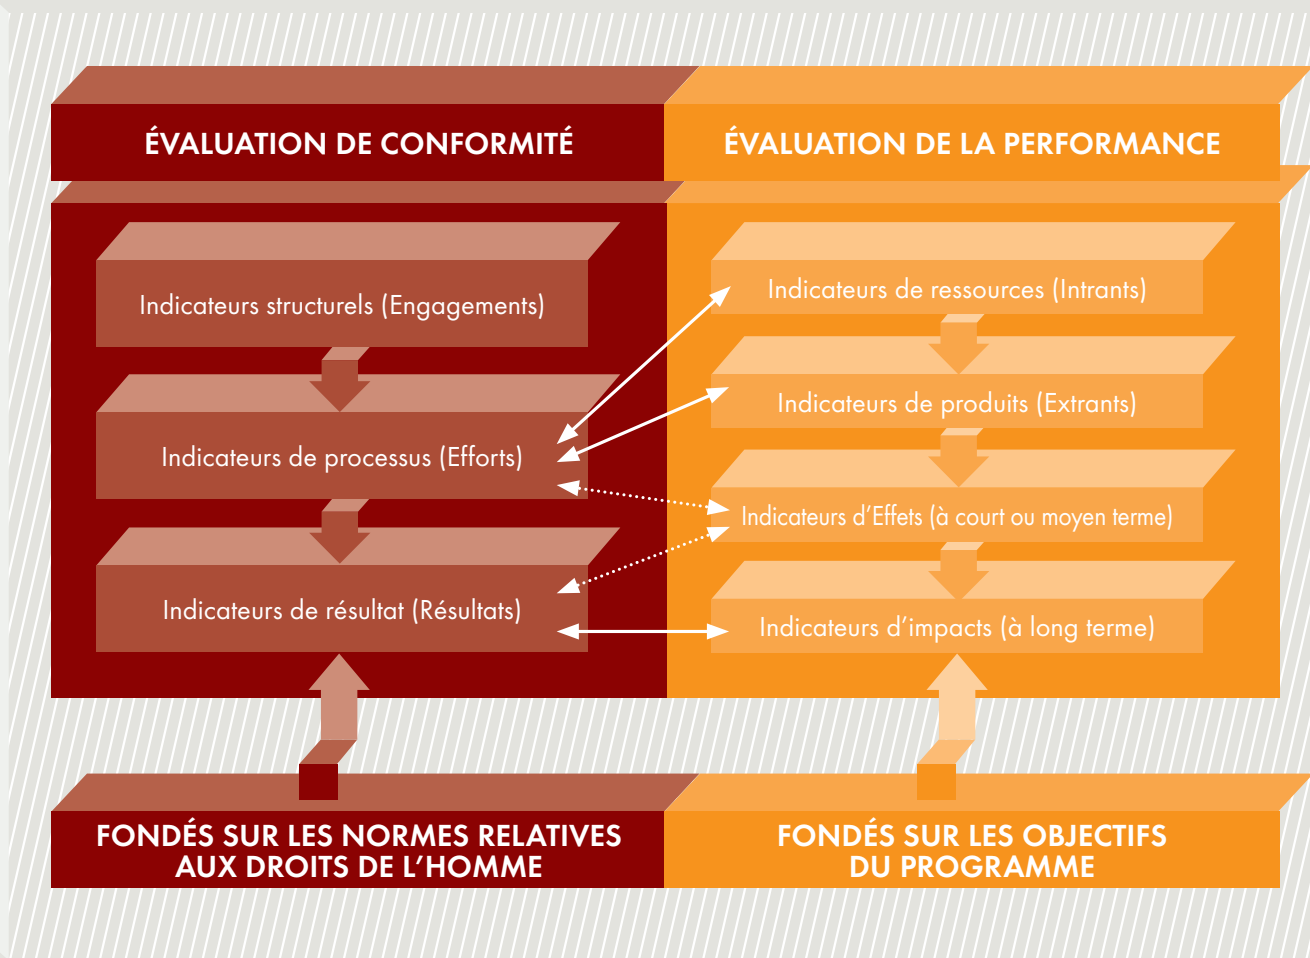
ÉVALUATION DE CONFORMITÉ

ÉVALUATION DE LA PERFORMANCE

Indicateurs structurels (Engagements)

Indicateurs de processus (Efforts)

Indicateurs de résultat (Résultats)

Indicateurs de ressources (Intrants)

Indicateurs de produits (Extrants)

Indicateurs d'Effets (à court ou moyen terme)

Indicateurs d'impacts (à long terme)

FONDÉS SUR LES NORMES RELATIVES AUX DROITS DE L'HOMME

FONDÉS SUR LES OBJECTIFS DU PROGRAMME